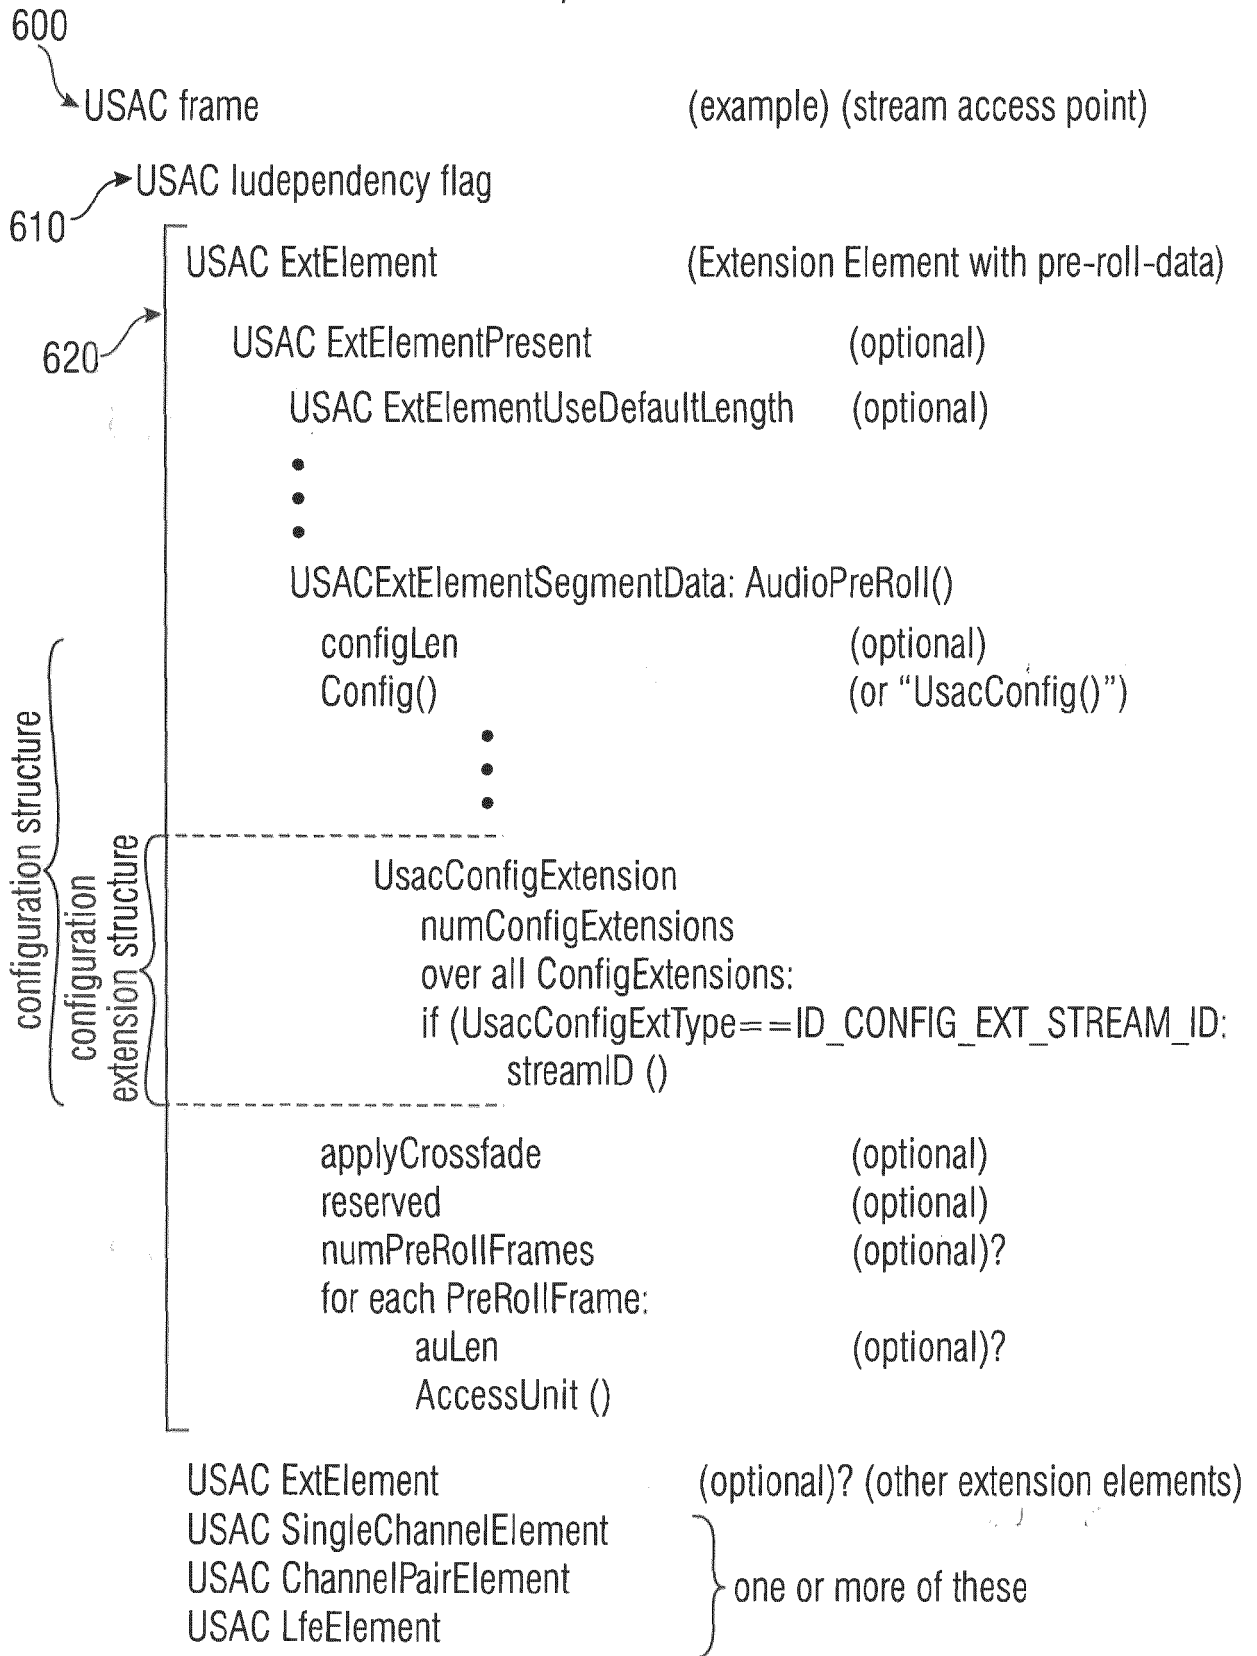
600

USAC frame (example) (stream access point)

USAC ludependency flag

610

USAC ExtElement (Extension Element with pre-roll-data)

620

USAC ExtElementPresent (optional)

USAC ExtElementUseDefaultLength (optional)

•
•
•

USACExtElementSegmentData: AudioPreRoll()

configLen (optional)
Config() (or "UsacConfig()")

•
•
•

configuration structure

configuration extension structure

UsacConfigExtension
numConfigExtensions
over all ConfigExtensions:
if (UsacConfigExtType==ID_CONFIG_EXT_STREAM_ID:
streamID ()

applyCrossfade (optional)
reserved (optional)
numPreRollFrames (optional)?
for each PreRollFrame:
auLen (optional)?
AccessUnit ()

USAC ExtElement (optional)? (other extension elements)
USAC SingleChannelElement
USAC ChannelPairElement
USAC LfeElement
one or more of these